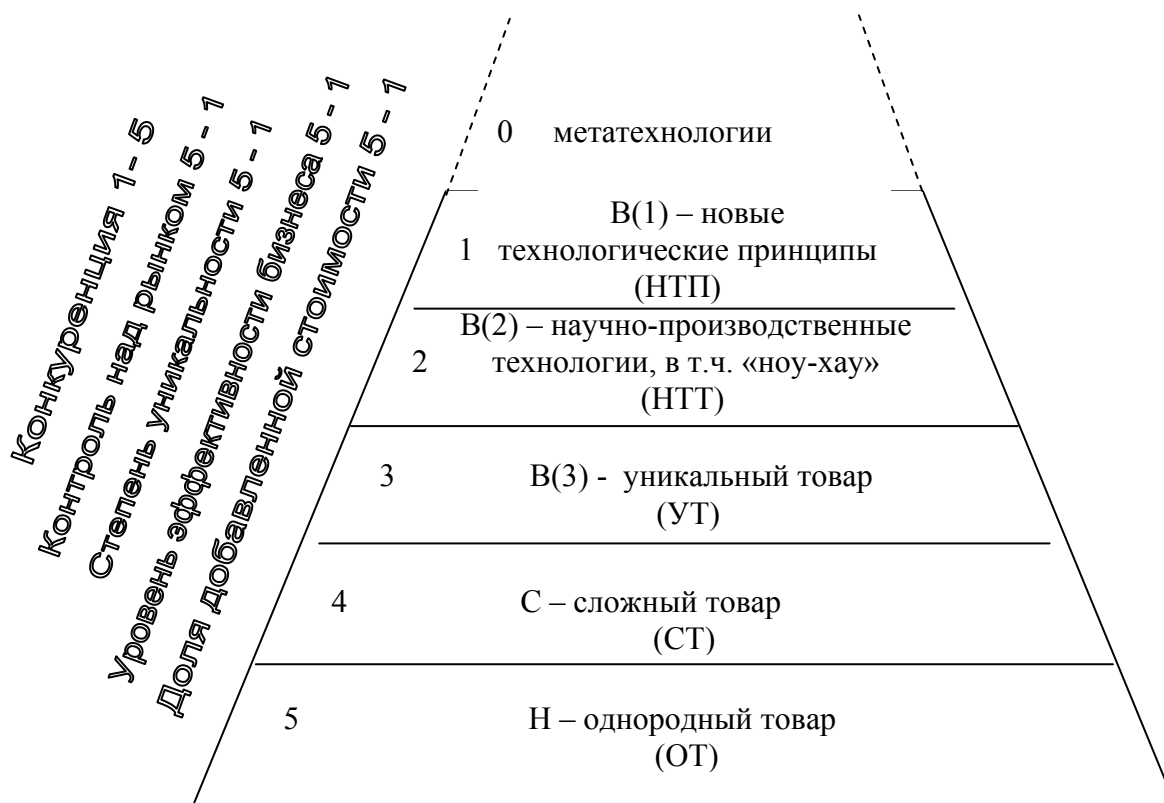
Конкуренция 1 - 5
Контроль над рынком 5 - 1
Степень уникальности 5 - 1
Уровень эффективности бизнеса 5 - 1
Доля добавленной стоимости 5 - 1

0 метатехнологии

1 В(1) – новые технологические принципы (НТП)

2 В(2) – научно-производственные технологии, в т.ч. «ноу-хау» (НТТ)

3 В(3) - уникальный товар (УТ)

4 С – сложный товар (СТ)

5 Н – однородный товар (ОТ)